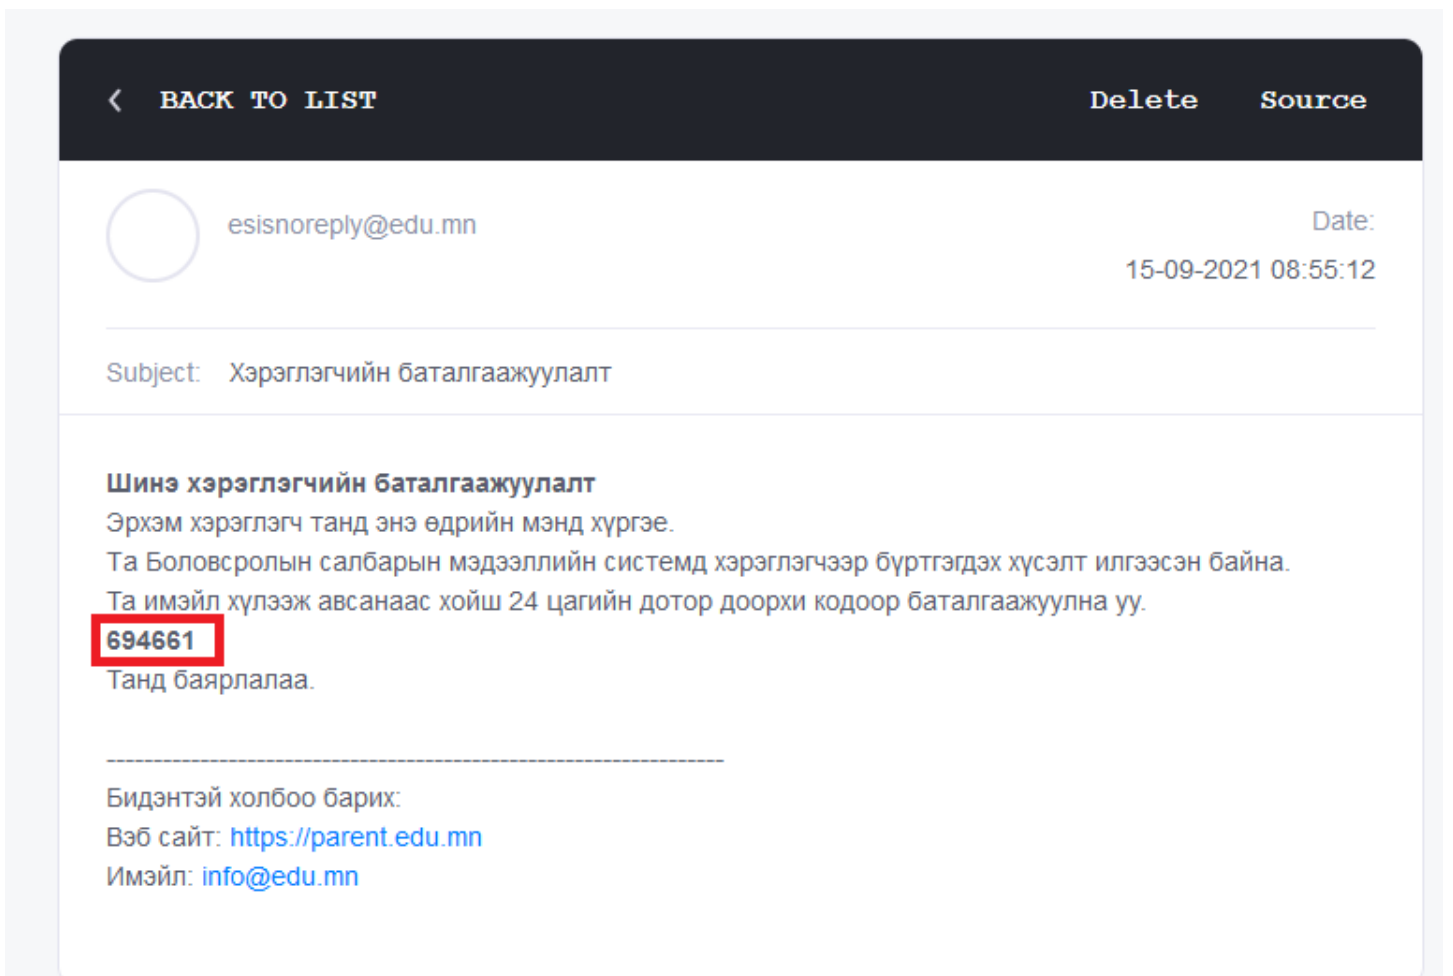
‹ BACK TO LIST

Delete Source

esisnoreply@edu.mn

Date:
15-09-2021 08:55:12

Subject: Хэрэглэгчийн баталгаажуулалт

**Шинэ хэрэглэгчийн баталгаажуулалт**
Эрхэм хэрэглэгч танд энэ өдрийн мэнд хүргэе.
Та Боловсролын салбарын мэдээллийн системд хэрэглэгчээр бүртгэгдэх хүсэлт илгээсэн байна.
Та имэйл хүлээж авсанаас хойш 24 цагийн дотор доорхи кодоор баталгаажуулна уу.
**694661**
Танд баярлалаа.

-------------------------------------------------------------------
Бидэнтэй холбоо барих:
Вэб сайт: https://parent.edu.mn
Имэйл: info@edu.mn